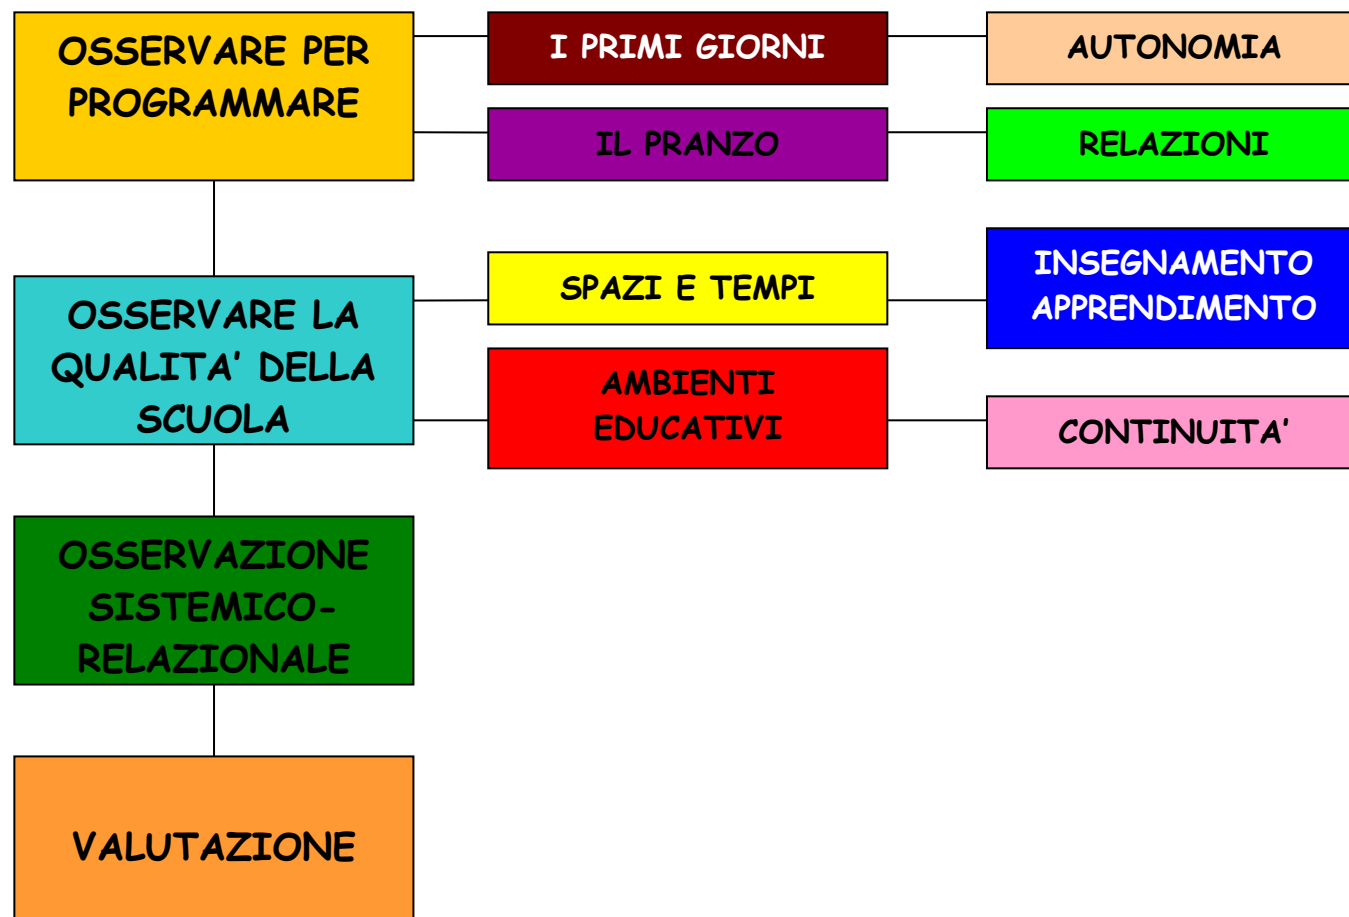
OSSERVARE PER PROGRAMMARE

I PRIMI GIORNI

AUTONOMIA

IL PRANZO

RELAZIONI

OSSERVARE LA QUALITA' DELLA SCUOLA

SPAZI E TEMPI

INSEGNAMENTO APPRENDIMENTO

AMBIENTI EDUCATIVI

CONTINUITA'

OSSERVAZIONE SISTEMICO-RELAZIONALE

VALUTAZIONE